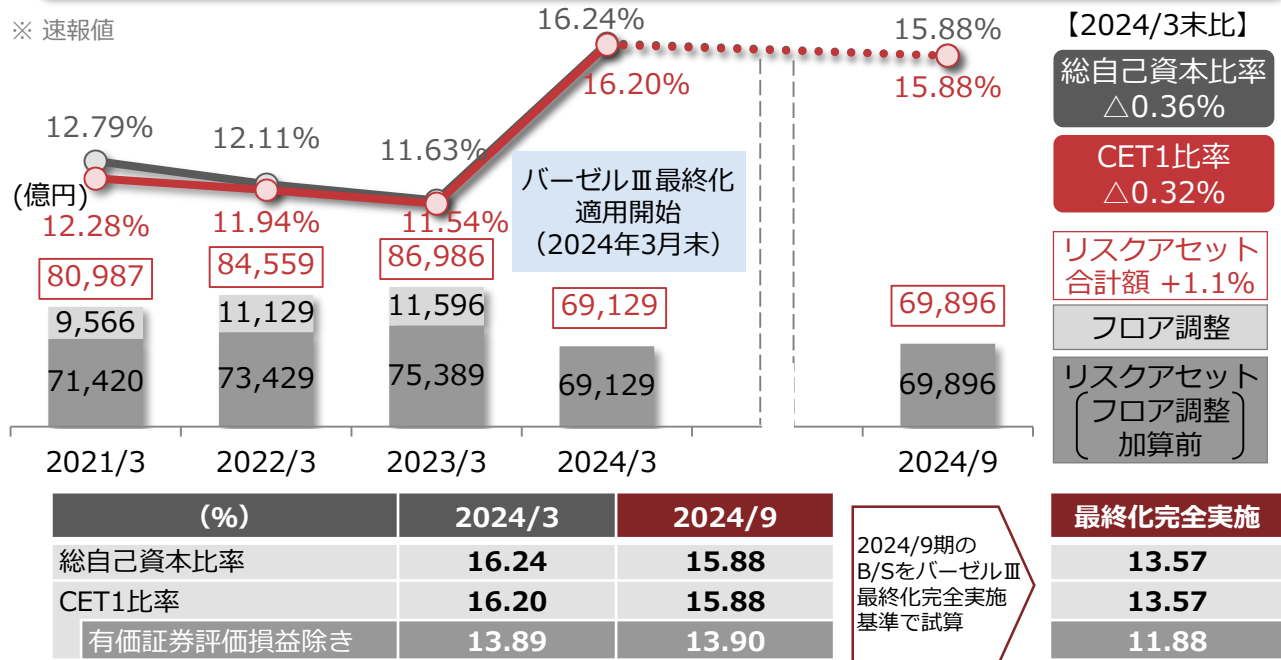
※ 速報値

16.24%
15.88%
12.79%
12.11%
11.63%
16.20%
15.88%
(億円)
12.28%
11.94%
11.54%

バーゼルⅢ最終化
適用開始
(2024年3月末)

80,987
84,559
86,986
69,129
69,896

9,566
11,129
11,596

71,420
73,429
75,389
69,129
69,896

2021/3
2022/3
2023/3
2024/3
2024/9

【2024/3末比】
総自己資本比率
△0.36%
CET1比率
△0.32%
リスクアセット
合計額 +1.1%
フロア調整
リスクアセット
(フロア調整
加算前)

| (%) | 2024/3 | 2024/9 |
|---|---|---|
| 総自己資本比率 | 16.24 | 15.88 |
| CET1比率 | 16.20 | 15.88 |
| 有価証券評価損益除き | 13.89 | 13.90 |

2024/9期の
B/SをバーゼルⅢ
最終化完全実施
基準で試算

| 最終化完全実施 |
|---|
| 13.57 |
| 13.57 |
| 11.88 |